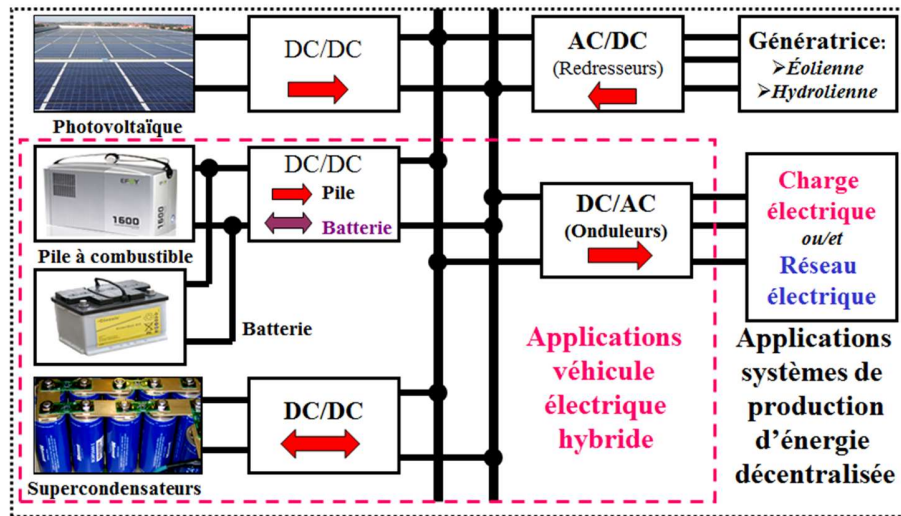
Photovoltaïque

DC/DC

AC/DC
(Redresseurs)

Génératrice:
➢Éolienne
➢Hydrolienne

DC/DC
Pile
Batterie

Pile à combustible

1600

DC/AC
(Onduleurs)

Charge électrique
ou/et
Réseau électrique

Batterie

Applications véhicule électrique hybride

Applications systèmes de production d'énergie décentralisée

DC/DC

Supercondensateurs